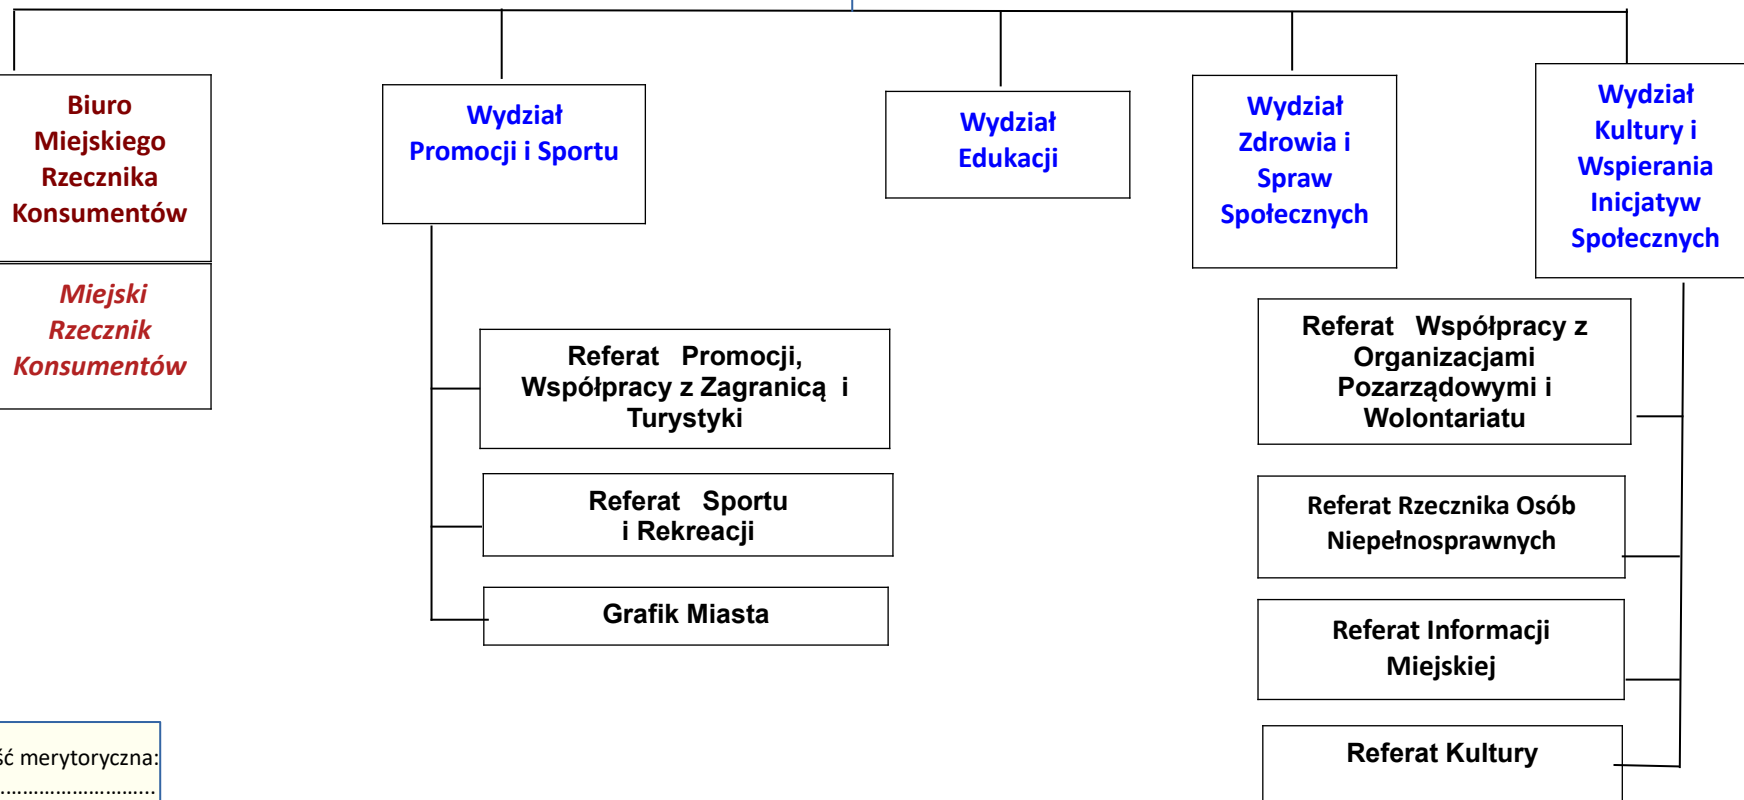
Biuro Miejskiego Rzecznika Konsumentów

Miejski Rzecznik Konsumentów

Wydział Promocji i Sportu

Wydział Edukacji

Wydział Zdrowia i Spraw Społecznych

Wydział Kultury i Wspierania Inicjatyw Społecznych

Referat Promocji, Współpracy z Zagranicą i Turystyki

Referat Sportu i Rekreacji

Grafik Miasta

Referat Współpracy z Organizacjami Pozarządowymi i Wolontariatu

Referat Rzecznika Osób Niepełnosprawnych

Referat Informacji Miejskiej

Referat Kultury

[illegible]ć merytoryczna:
..........................